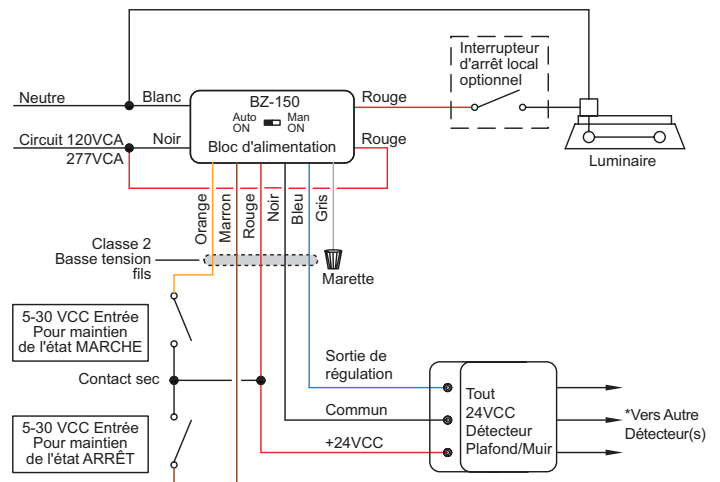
Interrupteur d'arrêt local optionnel

Neutre

Blanc

BZ-150

Auto ON

Man ON

Rouge

Circuit 120VCA 277VCA

Noir

Bloc d'alimentation

Rouge

Luminaire

Orange

Marron

Rouge

Noir

Bleu

Gris

Classe 2 Basse tension fils

Marette

5-30 VCC Entrée Pour maintien de l'état MARCHE

Contact sec

5-30 VCC Entrée Pour maintien de l'état ARRÊT

Sortie de régulation

Commun

+24VCC

Tout 24VCC Détecteur Plafond/Muir

*Vers Autre Détecteur(s)